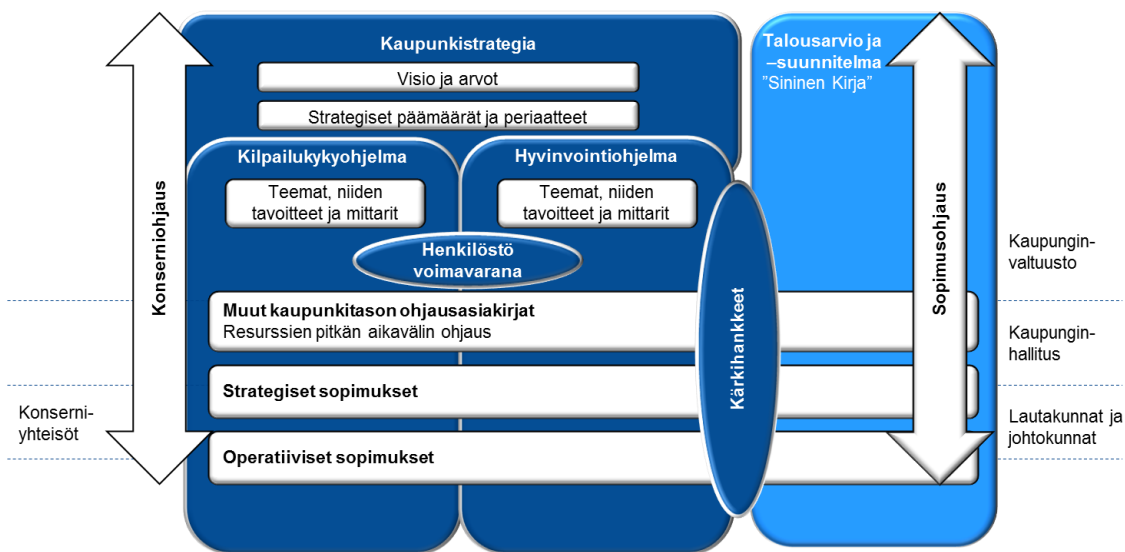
Konserniohjaus

Kaupunkistrategia

Visio ja arvot

Strategiset päämäärät ja periaatteet

Kilpailukykyohjelma

Teemat, niiden tavoitteet ja mittarit

Hyvinvointiohjelma

Teemat, niiden tavoitteet ja mittarit

Henkilöstö voimavarana

Talousarvio ja –suunnitelma "Sininen Kirja"

Sopimusohjaus

Kärkihankkeet

Muut kaupunkitason ohjausasiakirjat
Resurssien pitkän aikavälin ohjaus

Strategiset sopimukset

Operatiiviset sopimukset

Kaupungin-valtuusto

Kaupungin-hallitus

Lautakunnat ja johtokunnat

Konserni-yhteisöt